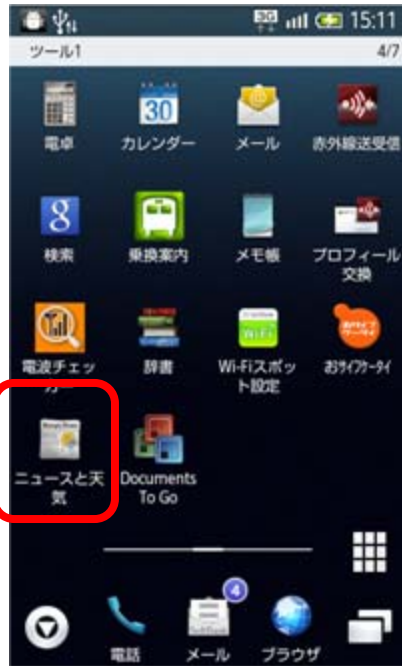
3G 15:11
ツール1 4/7
30
電卓
カレンダー
メール
赤外線送受信
8
検索
乗換案内
メモ帳
プロフィール交換
電波チェッカ
辞書
Wi-Fiスポット設定
おサイフケータイ
ニュースと天気
Documents To Go
4
電話
メール
ブラウザ